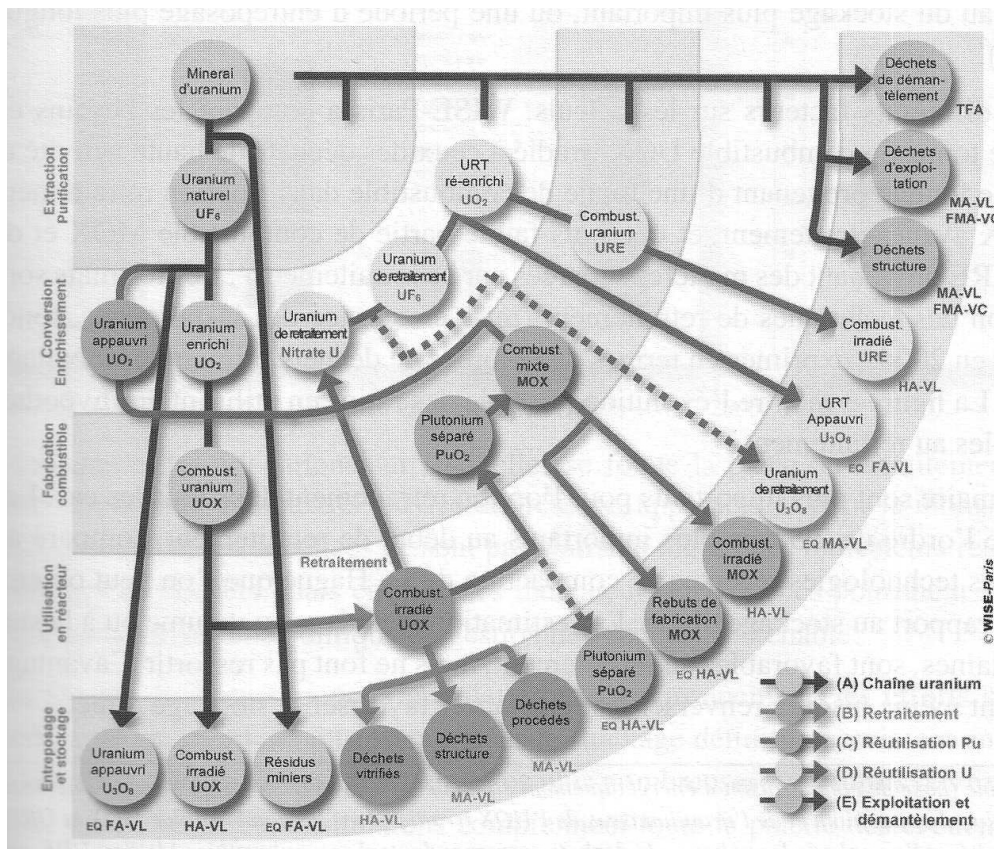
Extraction Purification

Conversion Enrichissement

Fabrication combustible

Utilisation en réacteur

Entreposage et stockage

Minerai d'uranium

Déchets de démantèlement
TFA

Déchets d'exploitation
MA-VL
FMA-VC

Déchets structure
MA-VL
FMA-VC

Uranium naturel $UF_6$

URT ré-enrichi $UO_2$

Combust. uranium URE

Uranium de retraitement $UF_6$

Uranium appauvri $UO_2$

Uranium enrichi $UO_2$

Uranium de retraitement Nitrate U

Combust. irradié URE
HA-VL

Combust. mixte MOX

URT Appauvri $U_3O_8$
EQ FA-VL

Plutonium séparé $PuO_2$

Combust. uranium UOX

Uranium de retraitement $U_3O_8$
EQ MA-VL

Combust. irradié MOX
HA-VL

Retraitement

Combust. irradié UOX

Rebuts de fabrication MOX
EQ HA-VL

Plutonium séparé $PuO_2$
EQ HA-VL

Déchets procédés
MA-VL

Déchets structure
MA-VL

Déchets vitrifiés
HA-VL

Uranium appauvri $U_3O_8$
EQ FA-VL

Combust. irradié UOX
HA-VL

Résidus miniers
EQ FA-VL

(A) Chaîne uranium
(B) Retraitement
(C) Réutilisation Pu
(D) Réutilisation U
(E) Exploitation et démantèlement

© WISE-Paris